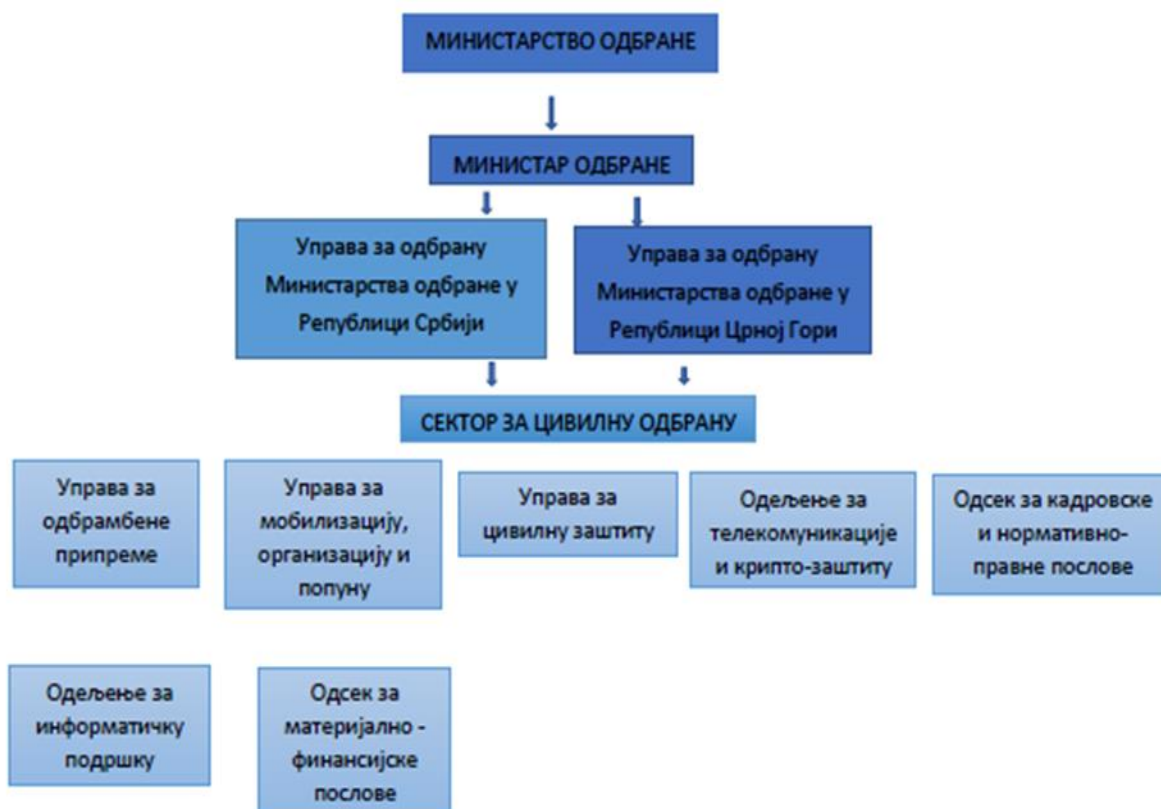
МИНИСТАРСТВО ОДБРАНЕ

МИНИСТАР ОДБРАНЕ

Управа за одбрану Министарства одбране у Републици Србији

Управа за одбрану Министарства одбране у Републици Црној Гори

СЕКТОР ЗА ЦИВИЛНУ ОДБРАНУ

Управа за одбрамбене припреме

Управа за мобилизацију, организацију и попуну

Управа за цивилну заштиту

Одељење за телекомуникације и крипто-заштиту

Одсек за кадровске и нормативно-правне послове

Одељење за информатичку подршку

Одсек за материјално - финансијске послове